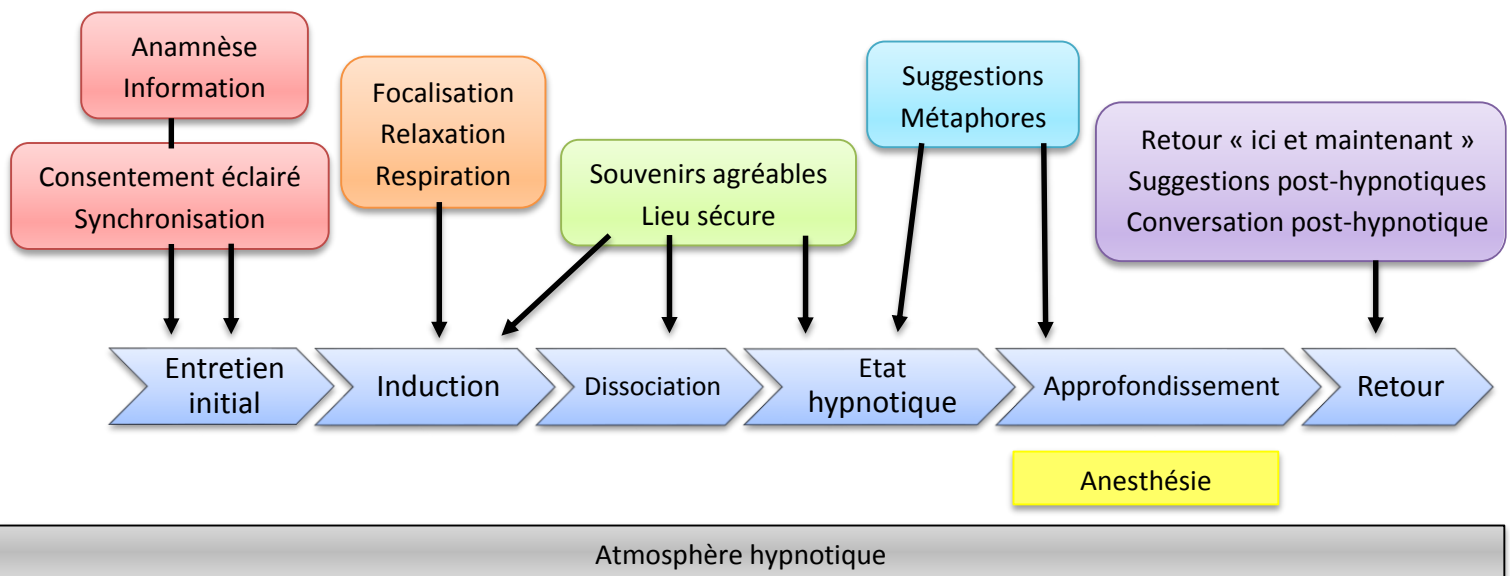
Anamnèse
Information

Consentement éclairé
Synchronisation

Focalisation
Relaxation
Respiration

Souvenirs agréables
Lieu sécure

Suggestions
Métaphores

Retour « ici et maintenant »
Suggestions post-hypnotiques
Conversation post-hypnotique

Entretien initial

Induction

Dissociation

Etat hypnotique

Approfondissement

Retour

Anesthésie

Atmosphère hypnotique